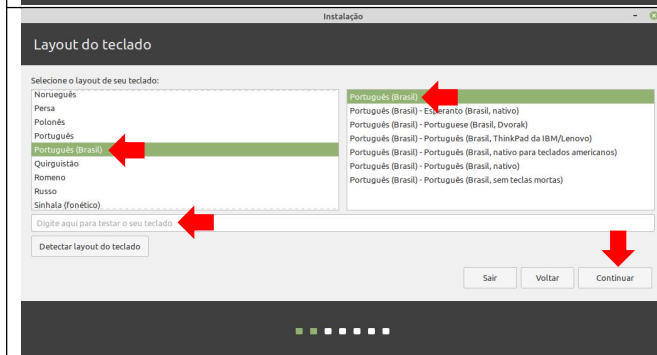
Instalação

Layout do teclado

Selecione o layout de seu teclado:

Norueguês
Persa
Polonês
Português
Português (Brasil)
Quirguistão
Romeno
Russo
Sinhala (fonético)

Português (Brasil)
Português (Brasil) - Esperanto (Brasil, nativo)
Português (Brasil) - Portuguese (Brasil, Dvorak)
Português (Brasil) - Português (Brasil, ThinkPad da IBM/Lenovo)
Português (Brasil) - Português (Brasil, nativo para teclados americanos)
Português (Brasil) - Português (Brasil, nativo)
Português (Brasil) - Português (Brasil, sem teclas mortas)

Digite aqui para testar o seu teclado

Detectar layout do teclado

Sair
Voltar
Continuar